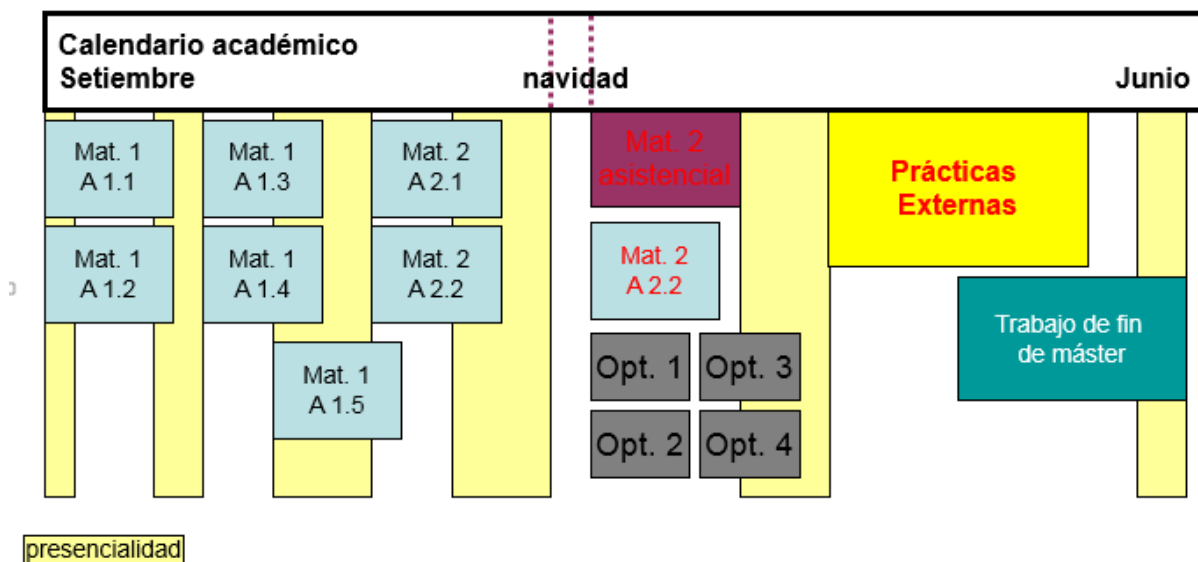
Calendario académico
Setiembre

navidad

Junio

Mat. 1
A 1.1

Mat. 1
A 1.3

Mat. 2
A 2.1

Mat. 2
asistencial

Prácticas
Externas

Mat. 1
A 1.2

Mat. 1
A 1.4

Mat. 2
A 2.2

Mat. 2
A 2.2

Trabajo de fin
de máster

Mat. 1
A 1.5

Opt. 1

Opt. 3

Opt. 2

Opt. 4

presencialidad